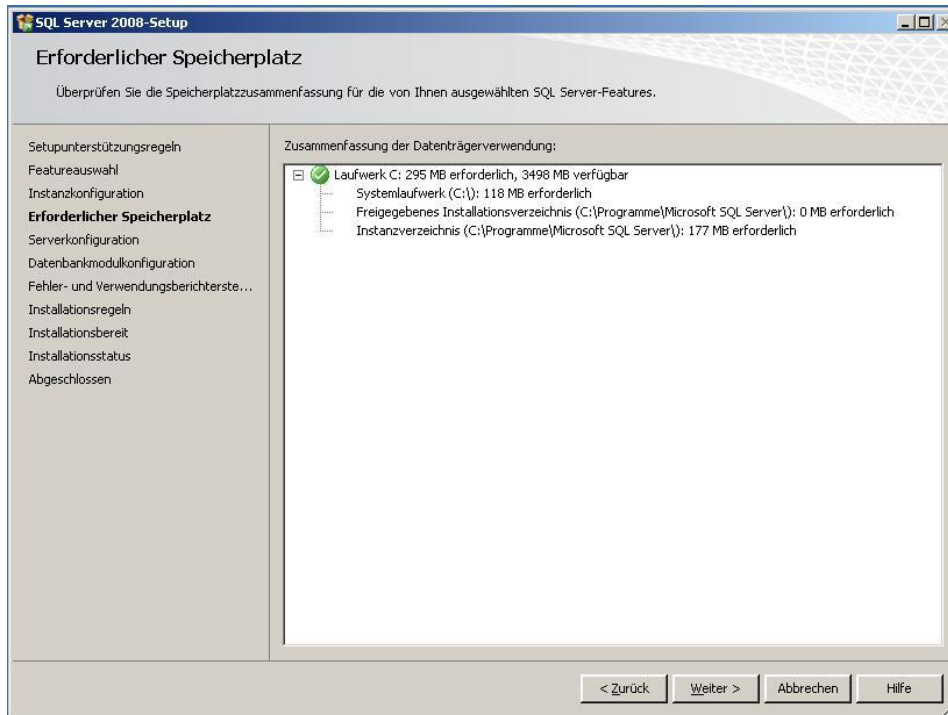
SQL Server 2008-Setup

Erforderlicher Speicherplatz

Überprüfen Sie die Speicherplatzzusammenfassung für die von Ihnen ausgewählten SQL Server-Features.

Setupunterstützungsregeln
Featureauswahl
Instanzkonfiguration
Erforderlicher Speicherplatz
Serverkonfiguration
Datenbankmodulkonfiguration
Fehler- und Verwendungsberichterste...
Installationsregeln
Installationsbereit
Installationsstatus
Abgeschlossen

Zusammenfassung der Datenträgerverwendung:

Laufwerk C: 295 MB erforderlich, 3498 MB verfügbar
Systemlaufwerk (C:\): 118 MB erforderlich
Freigegebenes Installationsverzeichnis (C:\Programme\Microsoft SQL Server\): 0 MB erforderlich
Instanzverzeichnis (C:\Programme\Microsoft SQL Server\): 177 MB erforderlich

< Zurück
Weiter >
Abbrechen
Hilfe